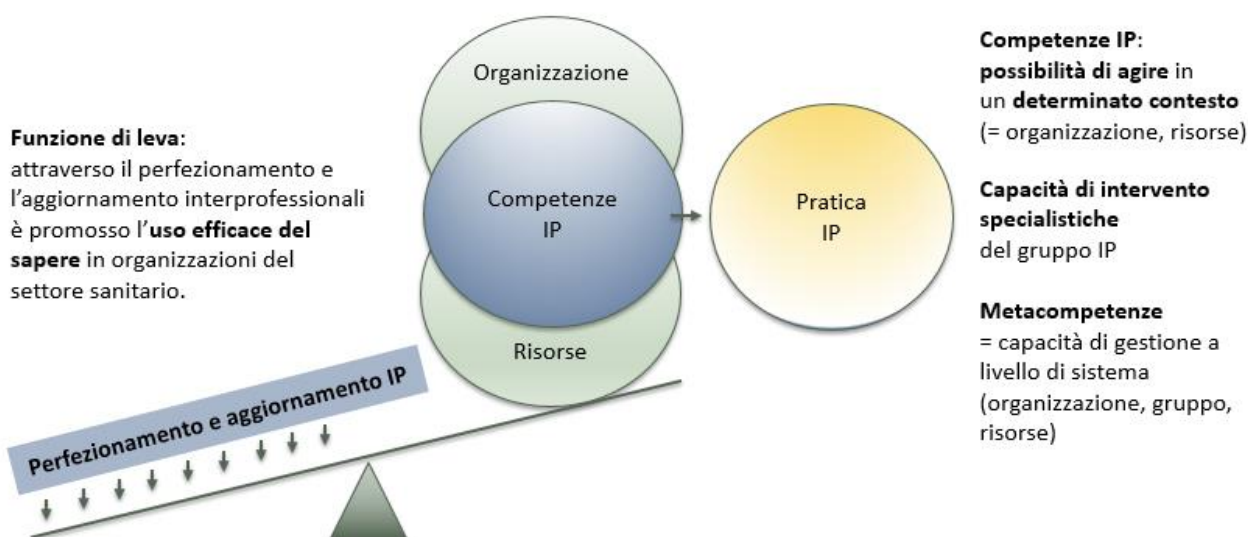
Funzione di leva:
attraverso il perfezionamento e l'aggiornamento interprofessionali è promosso l'uso efficace del sapere in organizzazioni del settore sanitario.

Organizzazione

Competenze IP

Risorse

Pratica IP

Perfezionamento e aggiornamento IP

Competenze IP:
possibilità di agire in un determinato contesto
(= organizzazione, risorse)

Capacità di intervento specialistiche
del gruppo IP

Metacompetenze
= capacità di gestione a livello di sistema (organizzazione, gruppo, risorse)